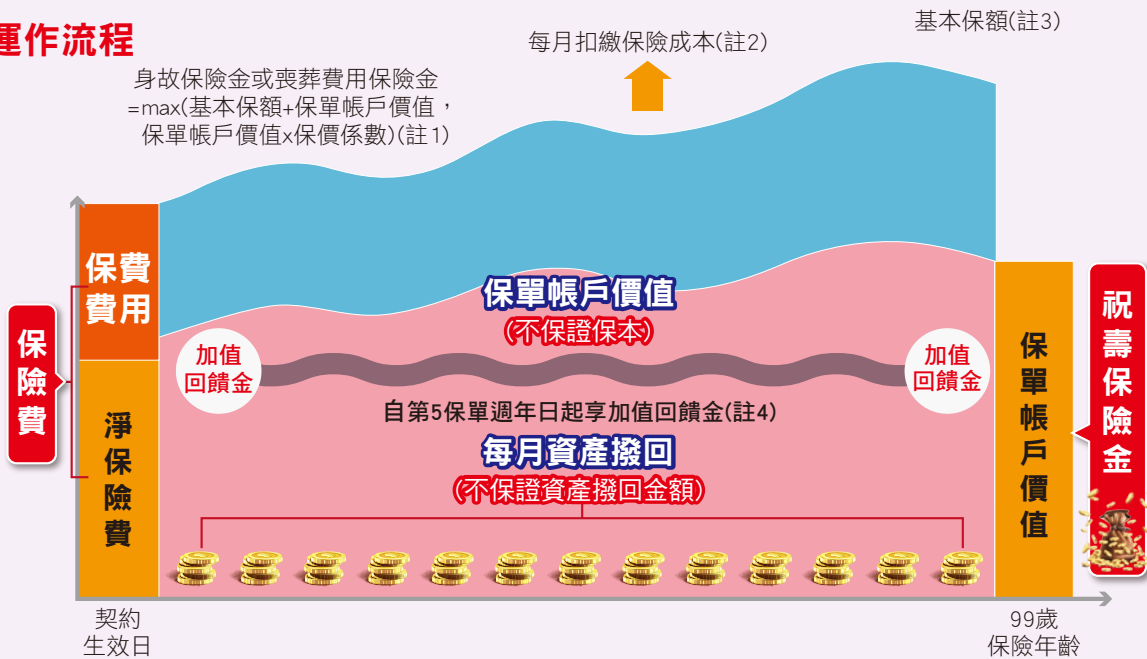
運作流程

基本保額(註3)

每月扣繳保險成本(註2)

身故保險金或喪葬費用保險金
=max(基本保額+保單帳戶價值，保單帳戶價值x保價係數)(註1)

保險費

保費費用

淨保險費

保單帳戶價值
(不保證保本)

加值回饋金

加值回饋金

自第5保單週年日起享加值回饋金(註4)

每月資產撥回
(不保證資產撥回金額)

保單帳戶價值

祝壽保險金

契約生效日

99歲
保險年齡